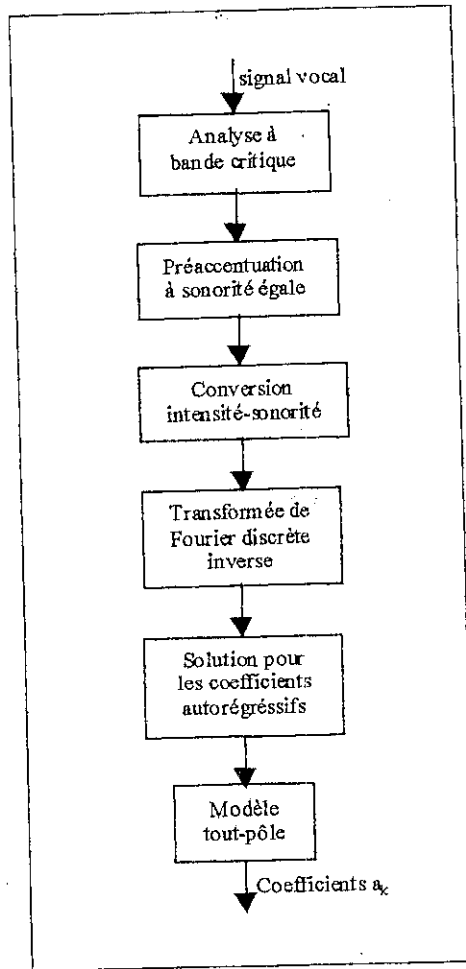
signal vocal

Analyse à bande critique

Préaccentuation à sonorité égale

Conversion intensité-sonorité

Transformée de Fourier discrète inverse

Solution pour les coefficients autorégressifs

Modèle tout-pôle

Coefficients $a_k$